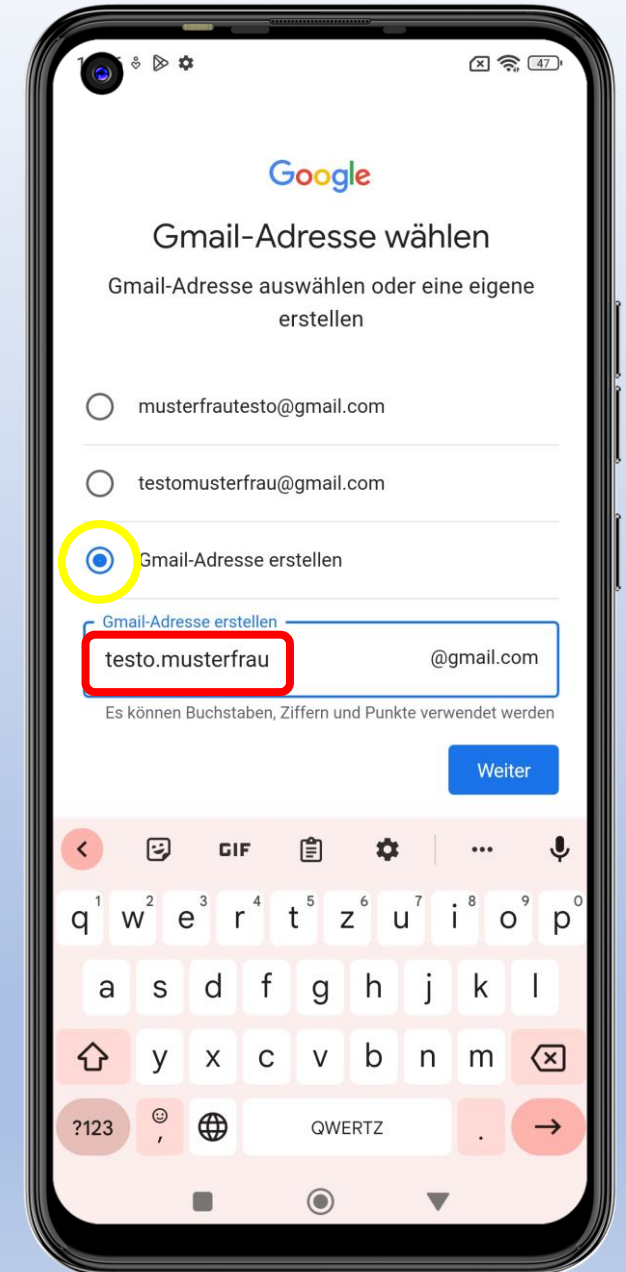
47

Google

Gmail-Adresse wählen

Gmail-Adresse auswählen oder eine eigene erstellen

musterfrautesto@gmail.com

testomusterfrau@gmail.com

Gmail-Adresse erstellen

Gmail-Adresse erstellen

testo.musterfrau

@gmail.com

Es können Buchstaben, Ziffern und Punkte verwendet werden

Weiter

GIF

q 1 w 2 e 3 r 4 t 5 z 6 u 7 i 8 o 9 p 0

a s d f g h j k l

y x c v b n m

?123

,

QWERTZ

.